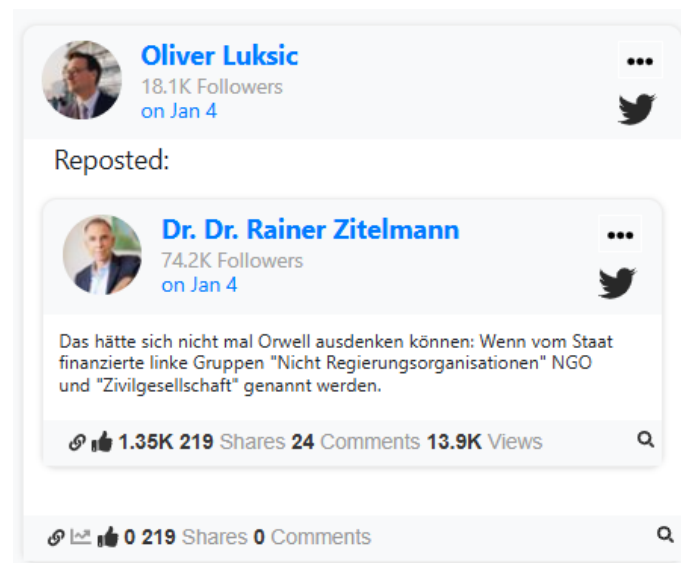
Oliver Luksic
18.1K Followers
on Jan 4

•••

Reposted:

Dr. Dr. Rainer Zitelmann
74.2K Followers
on Jan 4

•••

Das hätte sich nicht mal Orwell ausdenken können: Wenn vom Staat finanzierte linke Gruppen "Nicht Regierungsorganisationen" NGO und "Zivilgesellschaft" genannt werden.

1.35K 219 Shares 24 Comments 13.9K Views

0 219 Shares 0 Comments